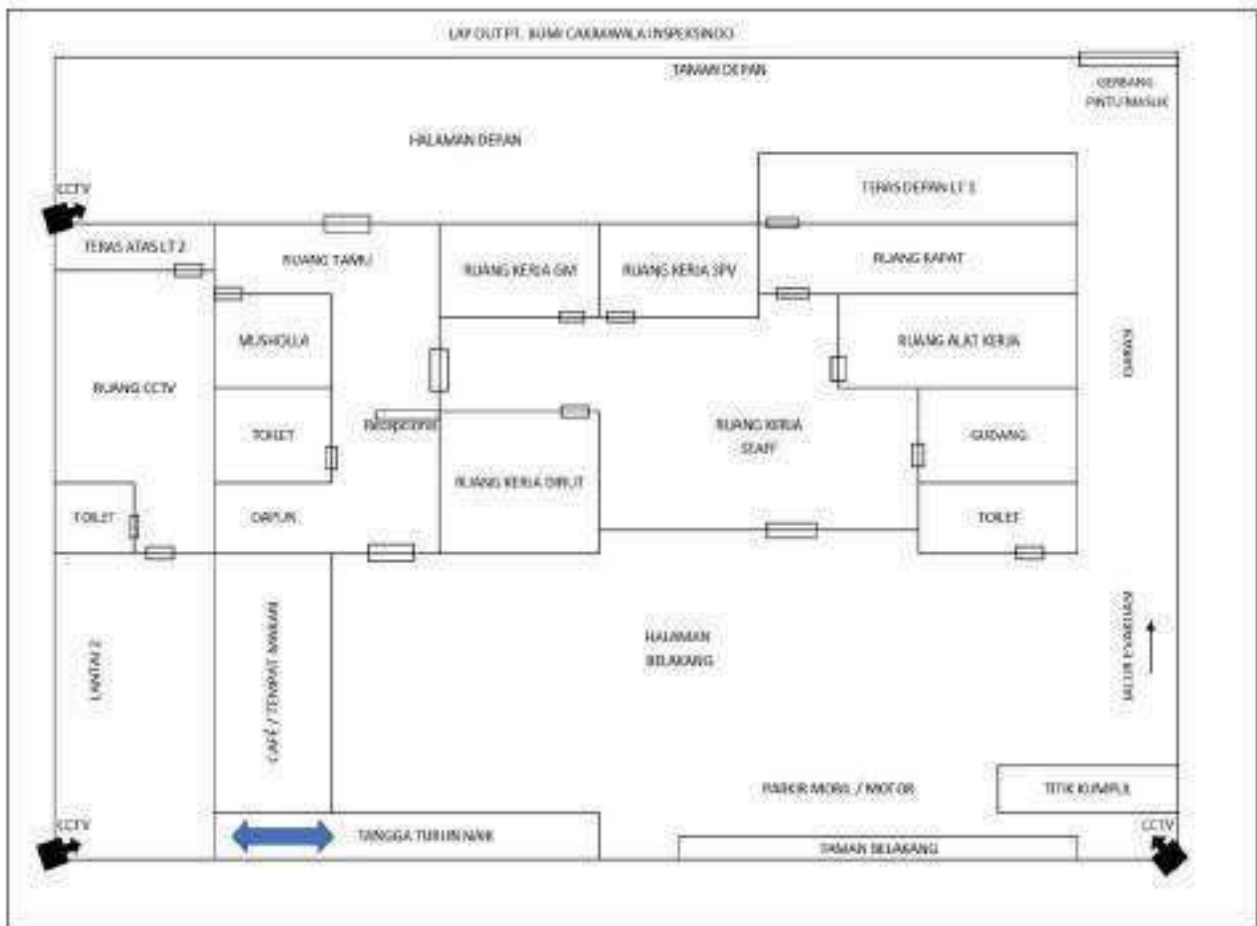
LAY OUT PT. BUMI CAKRAWALA INSPEKSINDO

TAMAN DEPAN

GERBANG PINTU MASUK

HALAMAN DEPAN

CCTV

TERAS DEPAN LT 1

TERAS ATAS LT 2

RUANG TAMU

RUANG KERJA GM

RUANG KERJA SPV

RUANG RAPAT

MUSHOLLA

RUANG ALAT KERJA

RUANG CCTV

TAMAN

TOILET

RECEPSIONIST

RUANG KERJA STAFF

GUDANG

RUANG KERJA DIRUT

TOILET

DAPUR

TOILET

LANTAI 2

CAFE / TEMPAT MAKAN

HALAMAN BELAKANG

JALUR EVAKUASI

PARKIR MOBIL / MOTOR

TITIK KUMPUL

CCTV

TANGGA TURUN NAIK

TAMAN BELAKANG

CCTV